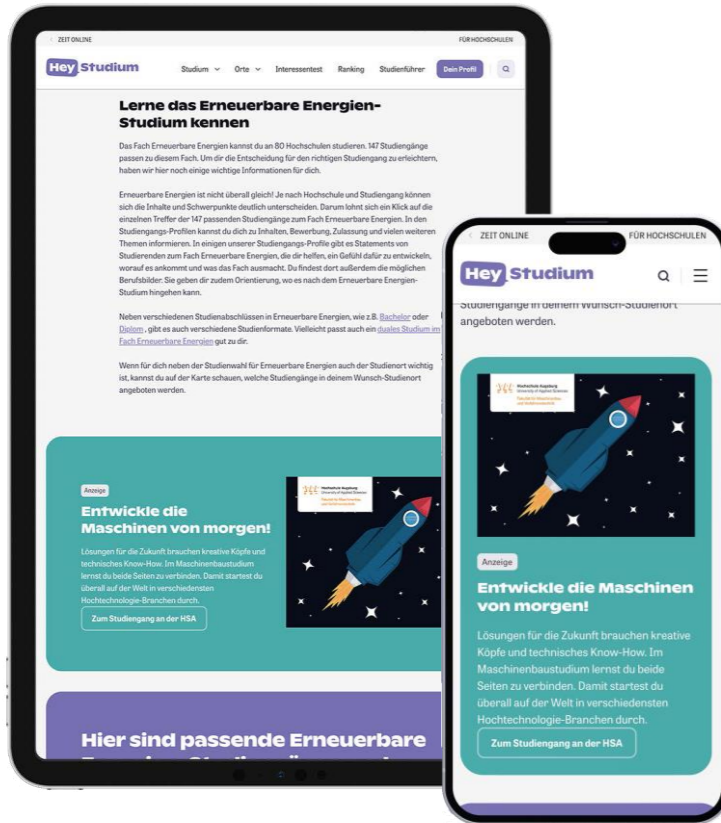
ZEIT ONLINE

FÜR HOCHSCHULEN

Hey Studium

Studium ⌄ Orte ⌄ Interessentest Ranking Studienführer Dein Profil

Lerne das Erneuerbare Energien-Studium kennen

Das Fach Erneuerbare Energien kannst du an 80 Hochschulen studieren. 147 Studiengänge passen zu diesem Fach. Um dir die Entscheidung für den richtigen Studiengang zu erleichtern, haben wir hier noch einige wichtige Informationen für dich.

Erneuerbare Energien ist nicht überall gleich! Je nach Hochschule und Studiengang können sich die Inhalte und Schwerpunkte deutlich unterscheiden. Darum lohnt sich ein Klick auf die einzelnen Treffer der 147 passenden Studiengänge zum Fach Erneuerbare Energien. In den Studiengangs-Profilen kannst du dich zu Inhalten, Bewerbung, Zulassung und vielen weiteren Themen informieren. In einigen unserer Studiengangs-Profile gibt es Statements von Studierenden zum Fach Erneuerbare Energien, die dir helfen, ein Gefühl dafür zu entwickeln, worauf es ankommt und was das Fach ausmacht. Du findest dort außerdem die möglichen Berufsbilder. Sie geben dir zudem Orientierung, wo es nach dem Erneuerbare Energien-Studium hingehen kann.

Neben verschiedenen Studienabschlüssen in Erneuerbare Energien, wie z.B. Bachelor oder Diplom, gibt es auch verschiedene Studienformate. Vielleicht passt auch ein duales Studium im Fach Erneuerbare Energien gut zu dir.

Wenn für dich neben der Studienwahl für Erneuerbare Energien auch der Studienort wichtig ist, kannst du auf der Karte schauen, welche Studiengänge in deinem Wunsch-Studienort angeboten werden.

Anzeige

Entwickle die Maschinen von morgen!

Lösungen für die Zukunft brauchen kreative Köpfe und technisches Know-How. Im Maschinenbaustudium lernst du beide Seiten zu verbinden. Damit startest du überall auf der Welt in verschiedensten Hochtechnologie-Branchen durch.

Zum Studiengang an der HSA

Hochschule Augsburg University of Applied Sciences

Hier sind passende Erneuerbare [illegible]

ZEIT ONLINE

FÜR HOCHSCHULEN

Hey Studium

Studiengänge in deinem Wunsch-Studienort angeboten werden.

Hochschule Augsburg University of Applied Sciences

Anzeige

Entwickle die Maschinen von morgen!

Lösungen für die Zukunft brauchen kreative Köpfe und technisches Know-How. Im Maschinenbaustudium lernst du beide Seiten zu verbinden. Damit startest du überall auf der Welt in verschiedensten Hochtechnologie-Branchen durch.

Zum Studiengang an der HSA